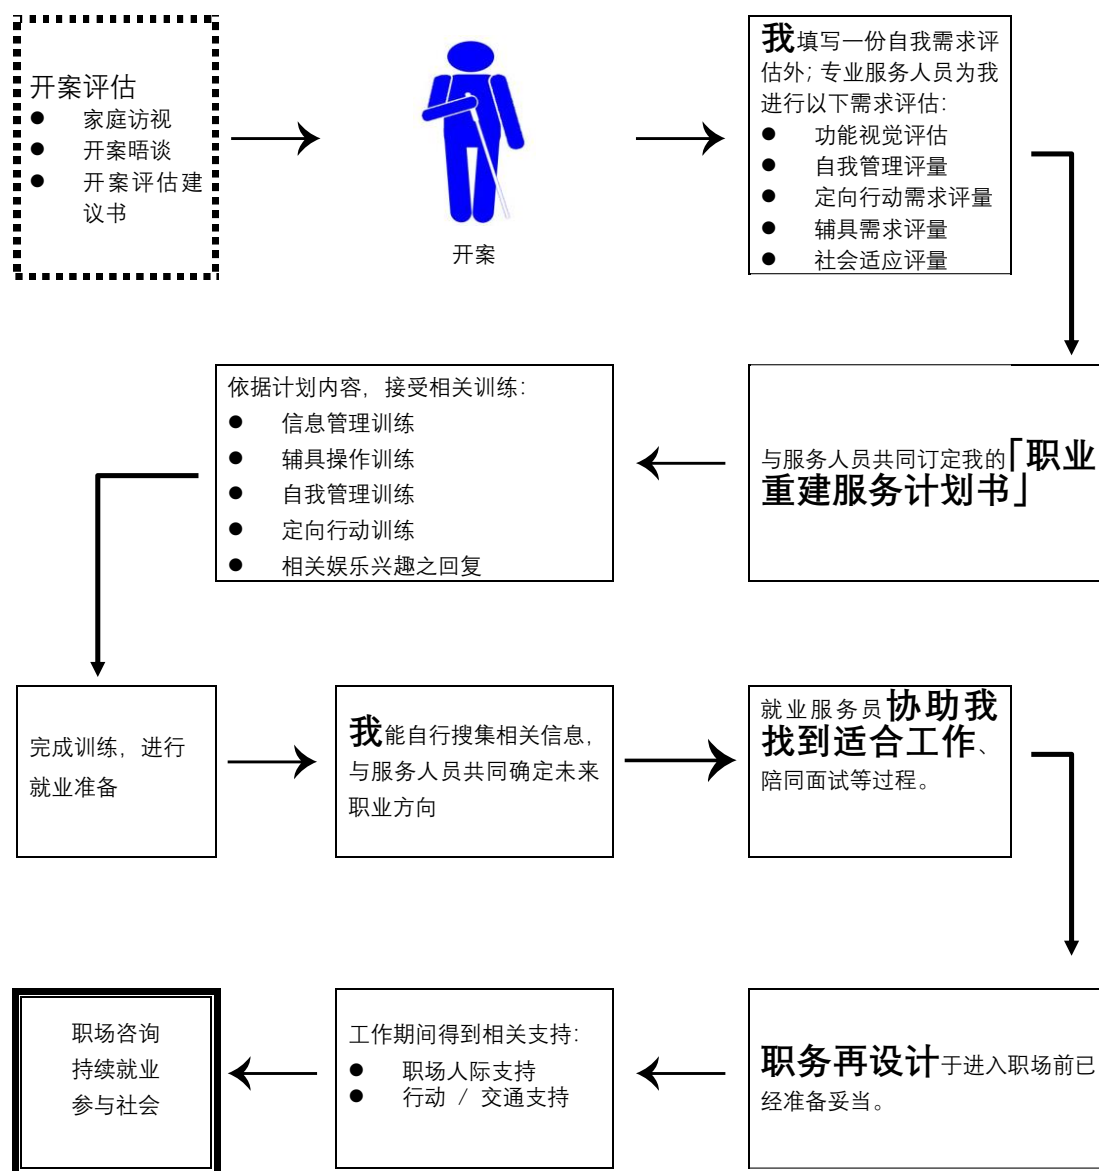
开案评估
- 家庭访视
- 开案晤谈
- 开案评估建议书

开案

我填写一份自我需求评估外；专业服务人员为我进行以下需求评估：
- 功能视觉评估
- 自我管理评量
- 定向行动需求评量
- 辅具需求评量
- 社会适应评量

与服务人员共同订定我的「职业重建服务计划书」

依据计划内容，接受相关训练：
- 信息管理训练
- 辅具操作训练
- 自我管理训练
- 定向行动训练
- 相关娱乐兴趣之回复

完成训练，进行就业准备

我能自行搜集相关信息，与服务人员共同确定未来职业方向

就业服务员协助我找到适合工作、陪同面试等过程。

职务再设计于进入职场前已经准备妥当。

工作期间得到相关支持：
- 职场人际支持
- 行动 / 交通支持

职场咨询
持续就业
参与社会